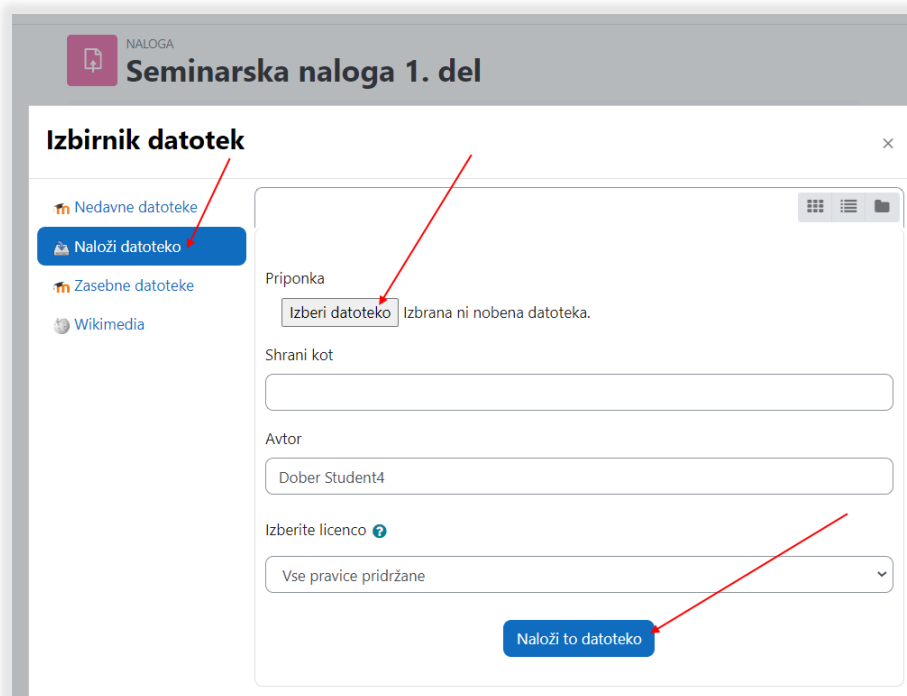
NALOGA
Seminarska naloga 1. del

Izbirnik datotek

×

Nedavne datoteke
Naloži datoteko
Zasebne datoteke
Wikimedia

Priponka
Izberi datoteko Izbrana ni nobena datoteka.

Shrani kot

Avtor
Dober Student4

Izberite licenco

Vse pravice pridržane

Naloži to datoteko